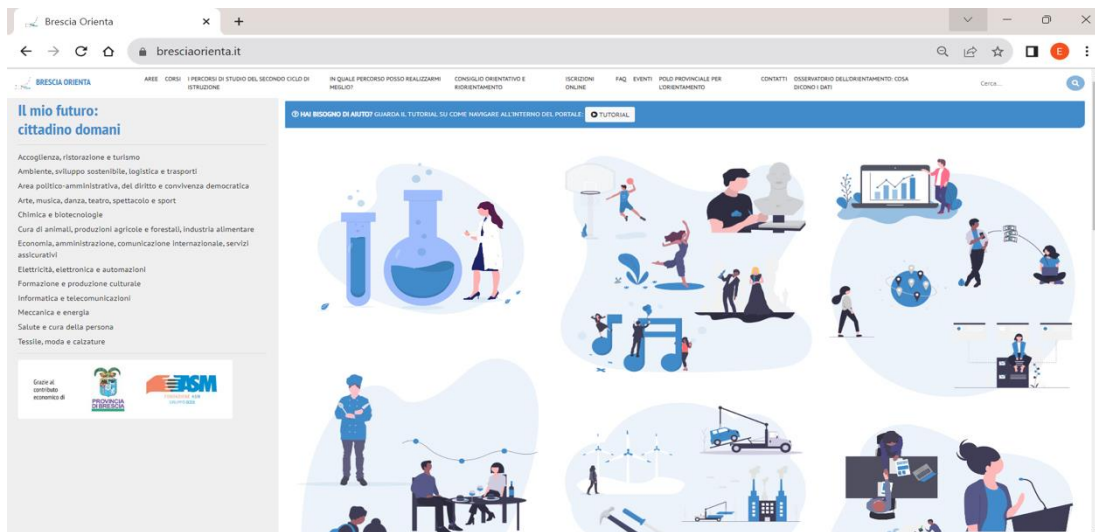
Brescia Orienta

bresciaorienta.it

BRESCIA ORIENTA

AREE CORSI I PERCORSI DI STUDIO DEL SECONDO CICLO DI ISTRUZIONE IN QUALE PERCORSO POSSO REALIZZARMI MEGLIO? CONSIGLIO ORIENTATIVO E RIORIENTAMENTO ISCRIZIONI ONLINE FAQ EVENTI POLO PROVINCIALE PER L'ORIENTAMENTO CONTATTI OSSERVATORIO DELL'ORIENTAMENTO: COSA DICONO I DATI

Cerca...

Il mio futuro:
cittadino domani

Accoglienza, ristorazione e turismo
Ambiente, sviluppo sostenibile, logistica e trasporti
Area politico-amministrativa, del diritto e convivenza democratica
Arte, musica, danza, teatro, spettacolo e sport
Chimica e biotecnologie
Cura di animali, produzioni agricole e forestali, industria alimentare
Economia, amministrazione, comunicazione internazionale, servizi assicurativi
Elettricità, elettronica e automazioni
Formazione e produzione culturale
Informatica e telecomunicazioni
Meccanica e energia
Salute e cura della persona
Tessile, moda e calzature

Grazie al contributo economico di

PROVINCIA DI BRESCIA

ASM

HAI BISOGNO DI AIUTO? GUARDA IL TUTORIAL SU COME NAVIGARE ALL'INTERNO DEL PORTALE: TUTORIAL